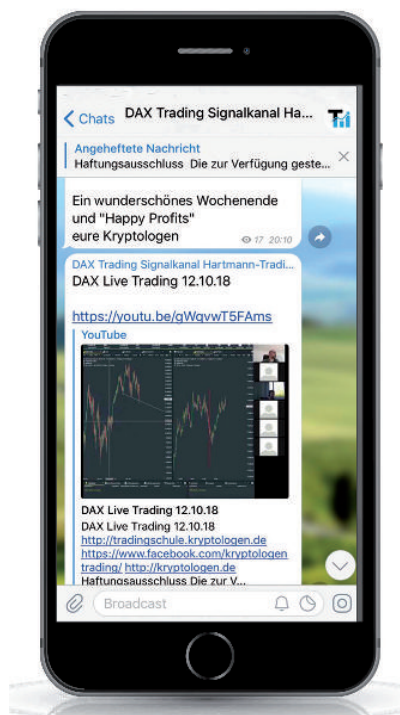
< Chats DAX Trading Signalkanal Ha...

Angeheftete Nachricht
Haftungsausschluss Die zur Verfügung geste...

Ein wunderschönes Wochenende und "Happy Profits"
eure Kryptologen
17 20:10

DAX Trading Signalkanal Hartmann-Tradi...
DAX Live Trading 12.10.18

https://youtu.be/gWqvwT5FAms
YouTube

DAX Live Trading 12.10.18
DAX Live Trading 12.10.18
http://tradingschule.kryptologen.de
https://www.facebook.com/kryptologentrading/ https://kryptologen.de
Haftungsausschluss Die zur V...

Broadcast